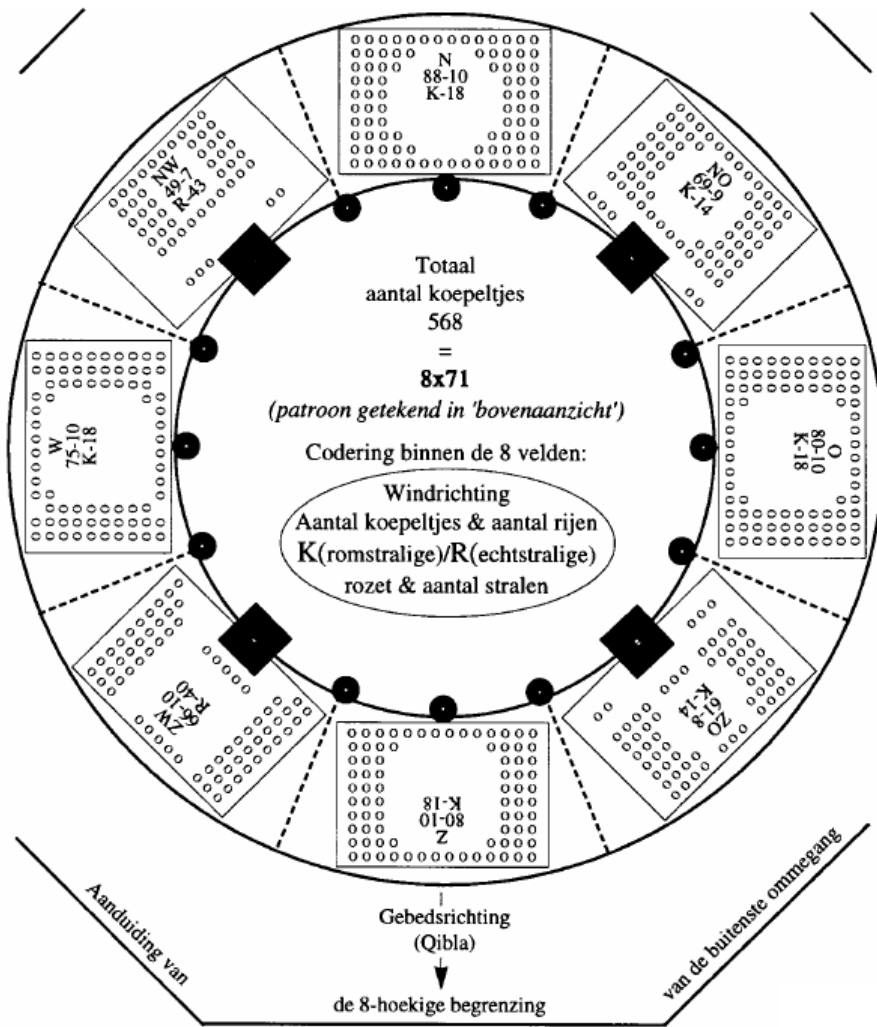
N
88-10
K-18

NW
49-7
R-43

NO
69-9
K-14

Totaal
aantal koepeltjes
568
=
8x71
(patroon getekend in 'bovenaanzicht')

W
75-10
K-18

O
80-10
K-18

Codering binnen de 8 velden:

Windrichting
Aantal koepeltjes & aantal rijen
K(romstralige)/R(echtstralige)
rozet & aantal stralen

ZW
66-10
R-40

ZO
61-8
K-14

Z
80-10
K-18

Aanduiding van

Gebedsrichting
(Qibla)

de 8-hoekige begrenzing

van de buitenste ommegang